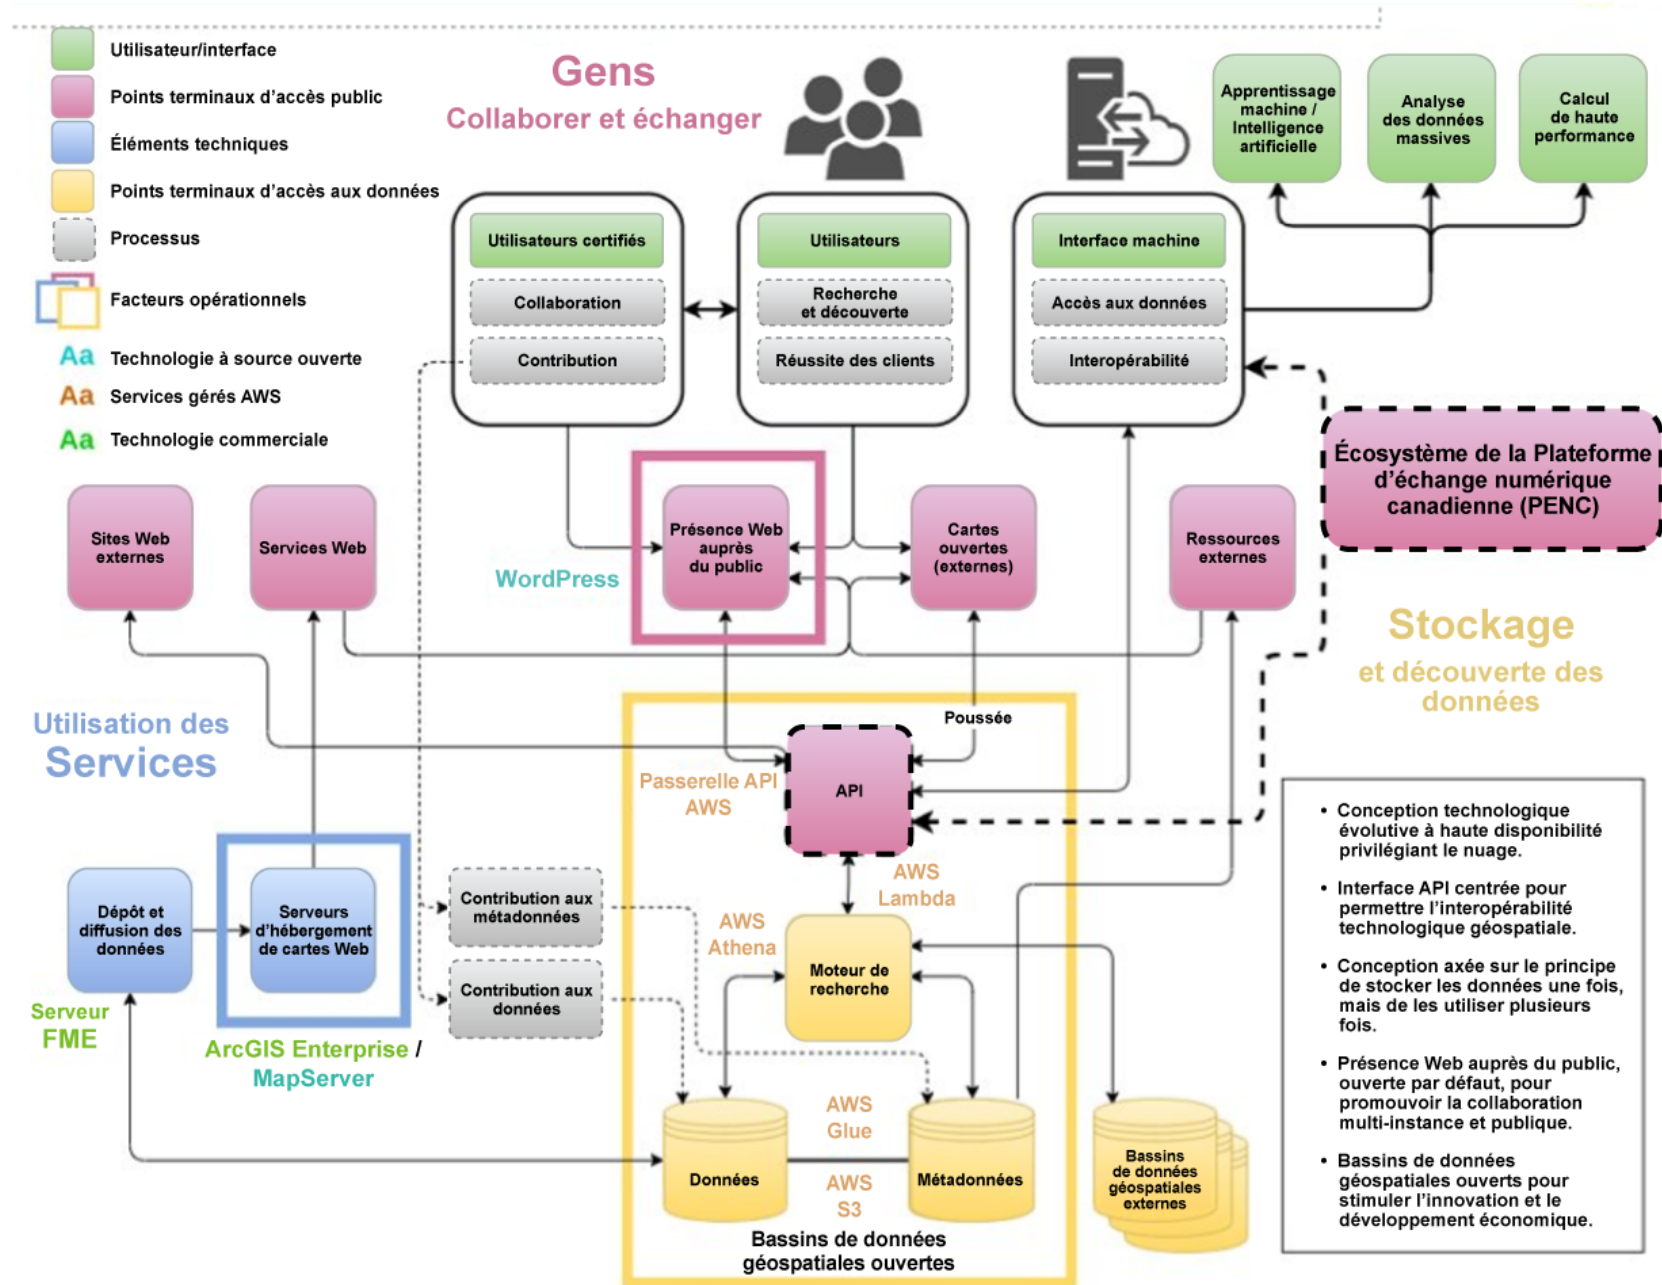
Utilisateur/interface
Points terminaux d’accès public
Éléments techniques
Points terminaux d’accès aux données
Processus
Facteurs opérationnels
Aa Technologie à source ouverte
Aa Services gérés AWS
Aa Technologie commerciale

Gens
Collaborer et échanger

Apprentissage machine / Intelligence artificielle
Analyse des données massives
Calcul de haute performance

Utilisateurs certifiés
Collaboration
Contribution

Utilisateurs
Recherche et découverte
Réussite des clients

Interface machine
Accès aux données
Interopérabilité

Écosystème de la Plateforme d’échange numérique canadienne (PENC)

Sites Web externes
Services Web
WordPress
Présence Web auprès du public
Cartes ouvertes (externes)
Ressources externes

Stockage
et découverte des données

Utilisation des
Services

Poussée
Passerelle API AWS
API
AWS Lambda
AWS Athena
Moteur de recherche

Dépôt et diffusion des données
Serveurs d’hébergement de cartes Web
Serveur FME
ArcGIS Enterprise / MapServer
Contribution aux métadonnées
Contribution aux données

Données
AWS Glue
AWS S3
Métadonnées
Bassins de données géospatiales externes
Bassins de données géospatiales ouvertes

• Conception technologique évolutive à haute disponibilité privilégiant le nuage.
• Interface API centrée pour permettre l’interopérabilité technologique géospatiale.
• Conception axée sur le principe de stocker les données une fois, mais de les utiliser plusieurs fois.
• Présence Web auprès du public, ouverte par défaut, pour promouvoir la collaboration multi-instance et publique.
• Bassins de données géospatiales ouverts pour stimuler l’innovation et le développement économique.